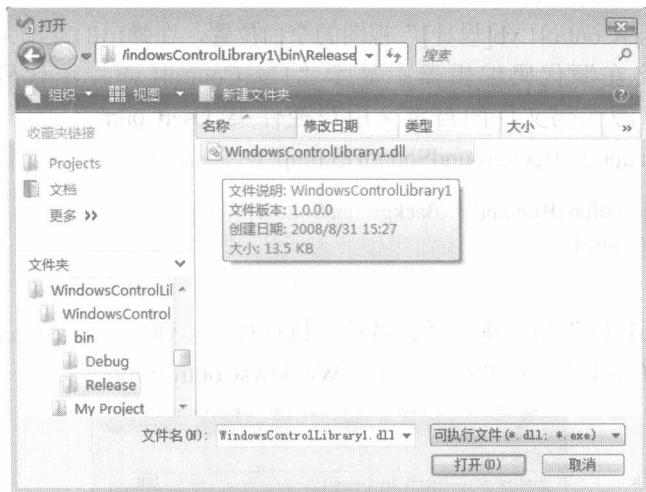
打开

/indowsControlLibrary1\bin\Release

搜索

组织 ▼ 视图 ▼ 新建文件夹

收藏夹链接

Projects

文档

更多 >>

文件夹

WindowsControlLil

WindowsControl

bin

Debug

Release

My Project

| 名称 | 修改日期 | 类型 | 大小 | >> |
|---|---|---|---|---|
| WindowsControlLibrary1.dll | | | | |

文件说明: WindowsControlLibrary1
文件版本: 1.0.0.0
创建日期: 2008/8/31 15:27
大小: 13.5 KB

文件名(N): WindowsControlLibrary1.dll

可执行文件(*.dll; *.exe)

打开(O)

取消